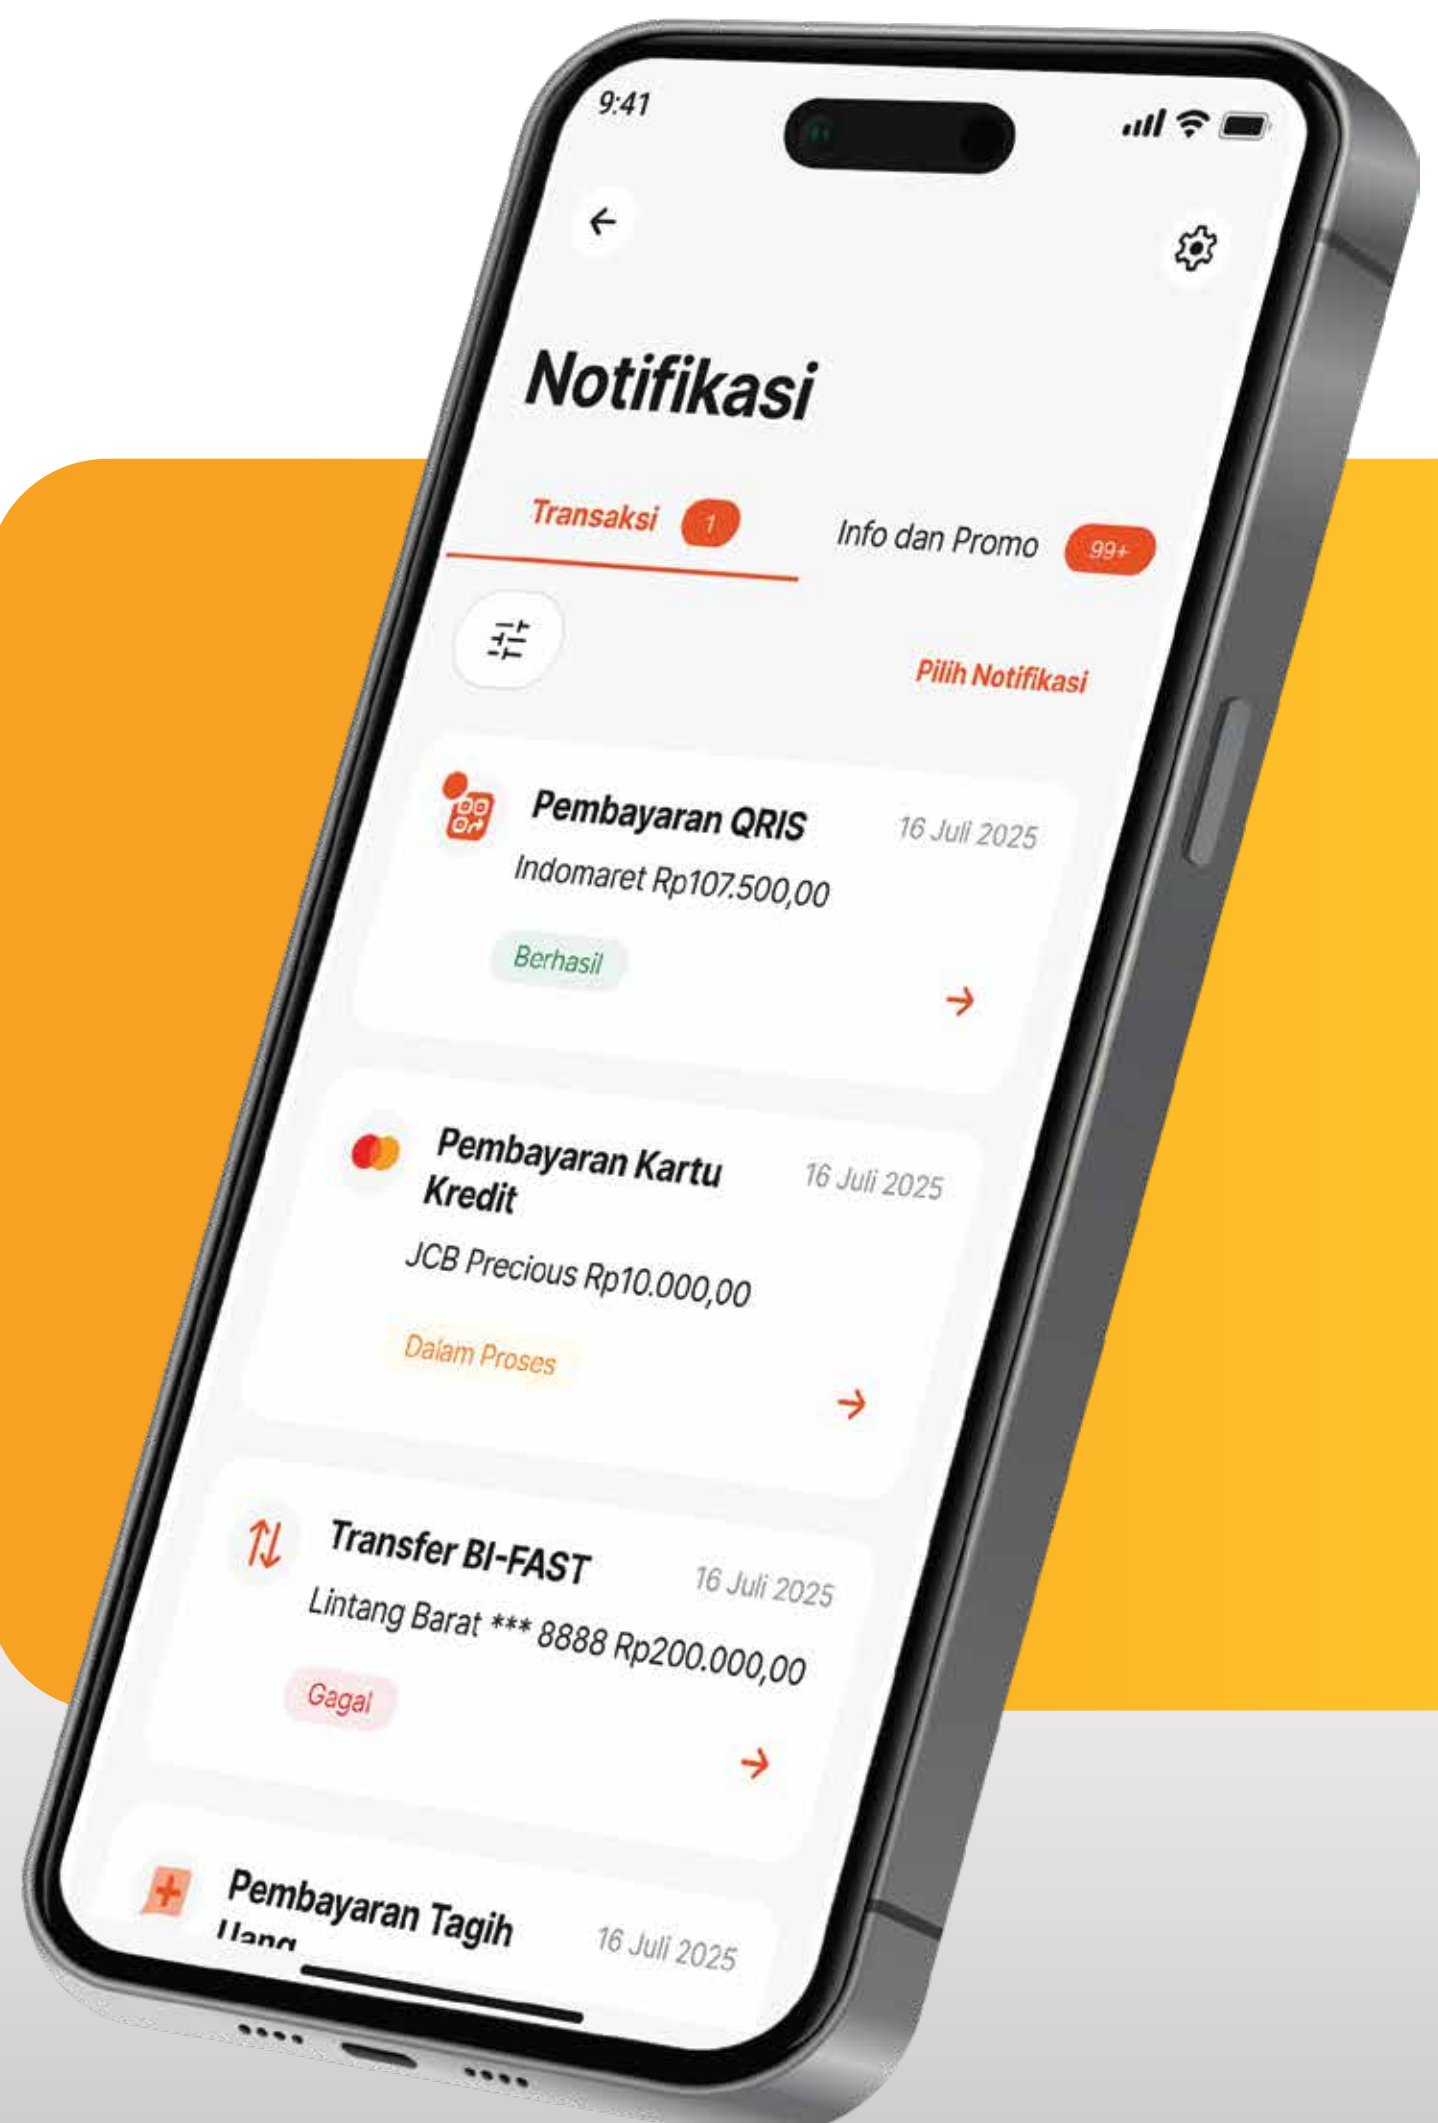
9:41

Notifikasi

Transaksi 1

Info dan Promo 99+

Pilih Notifikasi

Pembayaran QRIS
16 Juli 2025
Indomaret Rp107.500,00
Berhasil

Pembayaran Kartu Kredit
16 Juli 2025
JCB Precious Rp10.000,00
Dalam Proses

Transfer BI-FAST
16 Juli 2025
Lintang Barat *** 8888 Rp200.000,00
Gagal

Pembayaran Tagih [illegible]
16 Juli 2025